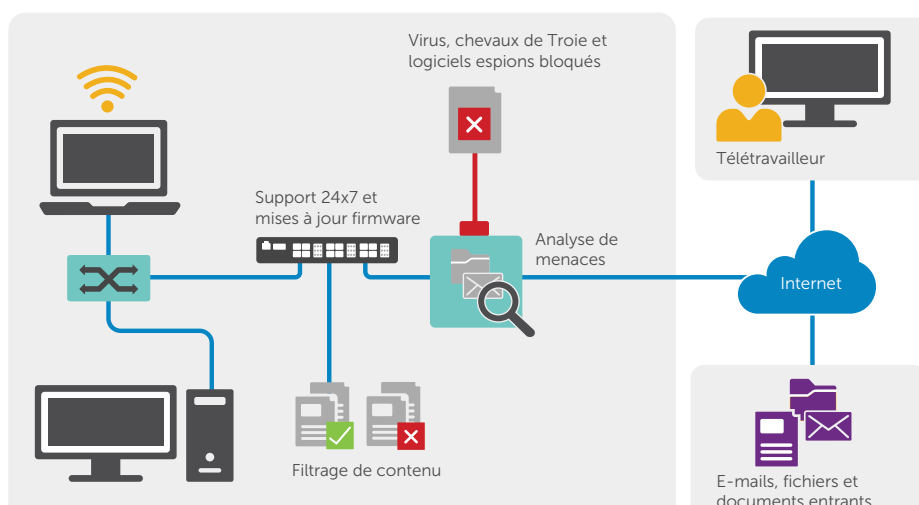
Virus, chevaux de Troie et logiciels espions bloqués

Télétravailleur

Support 24x7 et mises à jour firmware

Analyse de menaces

Internet

Filtrage de contenu

E-mails, fichiers et documents entrants